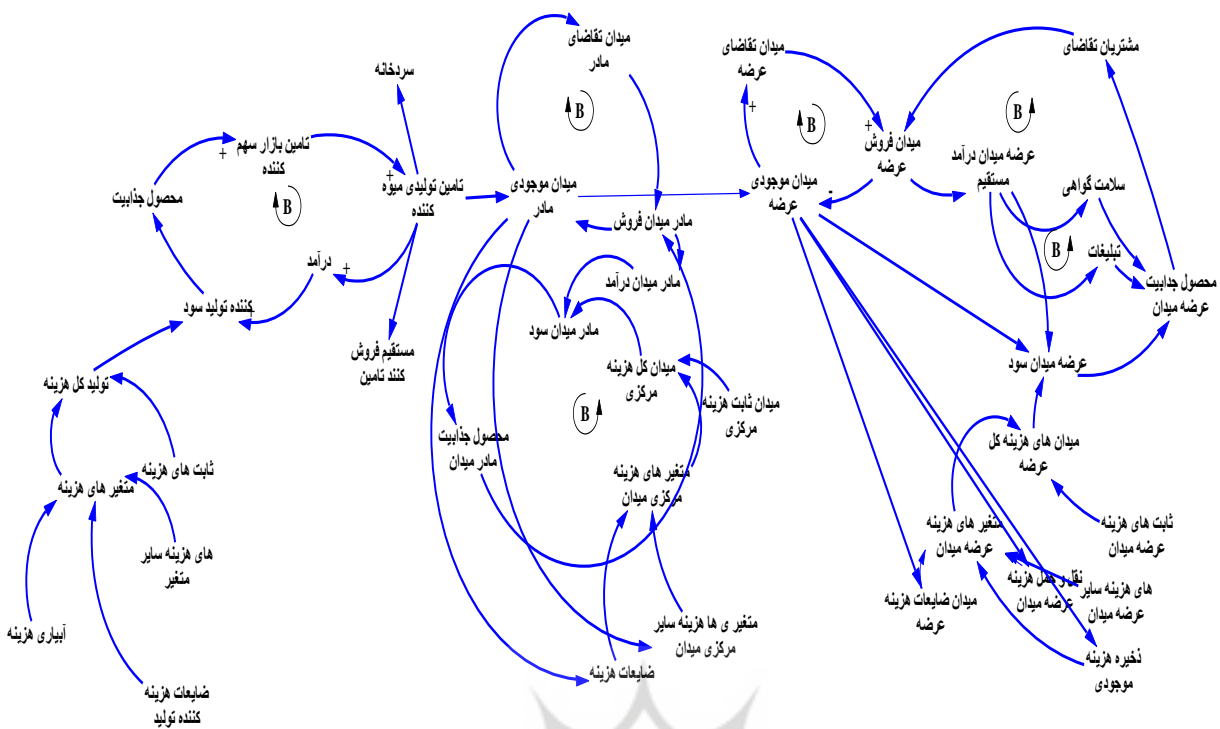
سردخانه
تامین بازار سهم کننده
+
محصول جذابیت
B
تامین تولیدی میوه کننده
+
درآمد
+
کننده تولید سود
مستقیم فروش کنند تامین
تولید کل هزینه
ثابت های هزینه
متغیر های هزینه
های هزینه سایر متغیر
آبیاری هزینه
ضایعات هزینه کننده تولید
میدان تقاضای مادر
B
میدان موجودی مادر
مادر میدان فروش
مادر میدان درآمد
مادر میدان سود
میدان کل هزینه مرکزی
میدان ثابت هزینه مرکزی
B
محصول جذابیت مادر میدان
متغیر های هزینه مرکزی میدان
متغیری ها هزینه سایر مرکزی میدان
ضایعات هزینه
میدان تقاضای عرضه
+
B
میدان موجودی عرضه
-
+
میدان فروش عرضه
مشتریان تقاضای
B
عرضه میدان درآمد مستقیم
سلامت گواهی
B
تبلیغات
محصول جذابیت عرضه میدان
عرضه میدان سود
میدان های هزینه کل عرضه
ثابت های هزینه عرضه میدان
متغیر های هزینه عرضه میدان
نقل و حمل هزینه عرضه میدان
های هزینه سایر عرضه میدان
میدان ضایعات هزینه عرضه
ذخیره هزینه موجودی